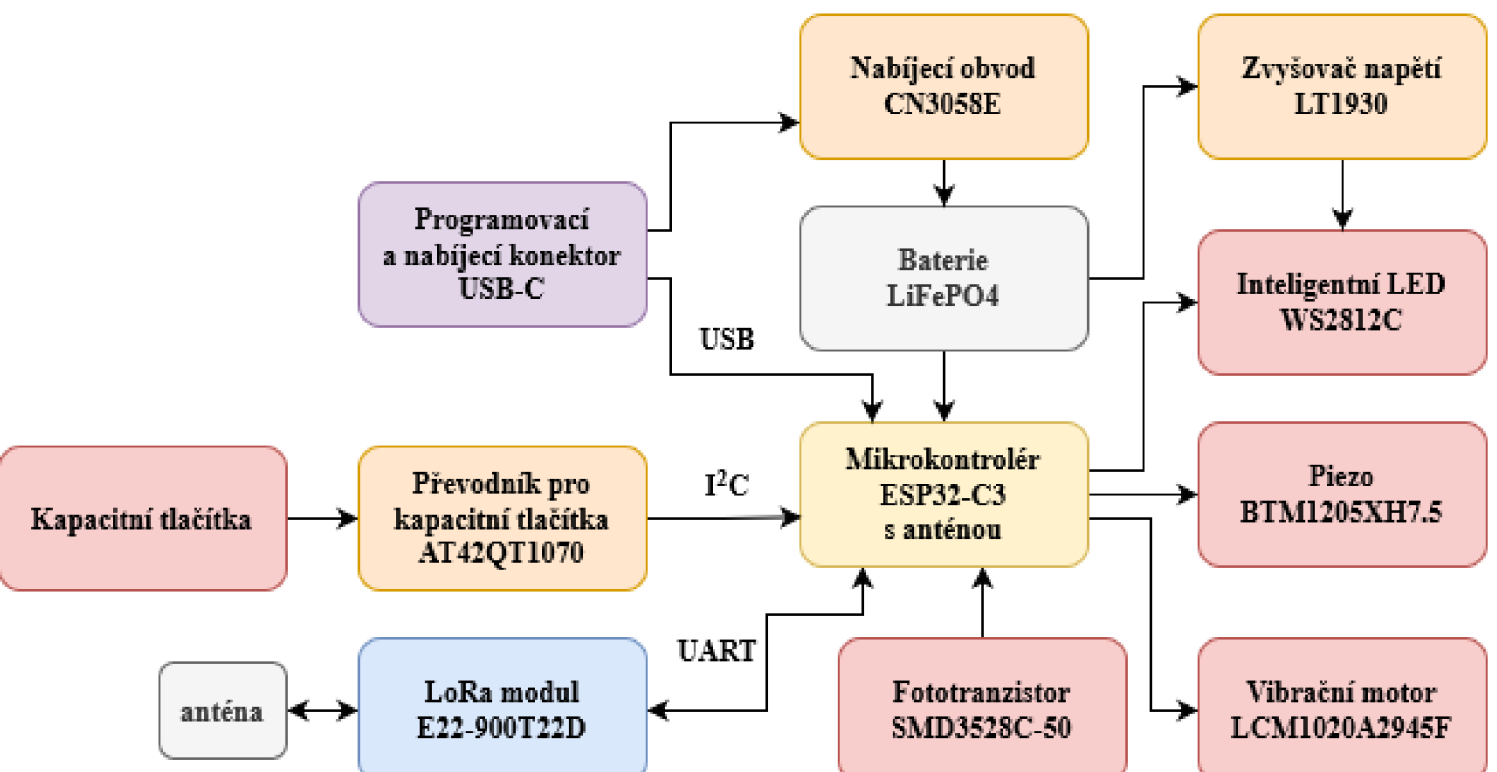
Nabíjecí obvod
CN3058E

Zvyšovač napětí
LT1930

Programovací
a nabíjecí konektor
USB-C

Baterie
LiFePO4

Inteligentní LED
WS2812C

USB

Kapacitní tlačítka

Převodník pro
kapacitní tlačítka
AT42QT1070

$I^2C$

Mikrokontrolér
ESP32-C3
s anténou

Piezo
BTM1205XH7.5

UART

anténa

LoRa modul
E22-900T22D

Fototranzistor
SMD3528C-50

Vibrační motor
LCM1020A2945F